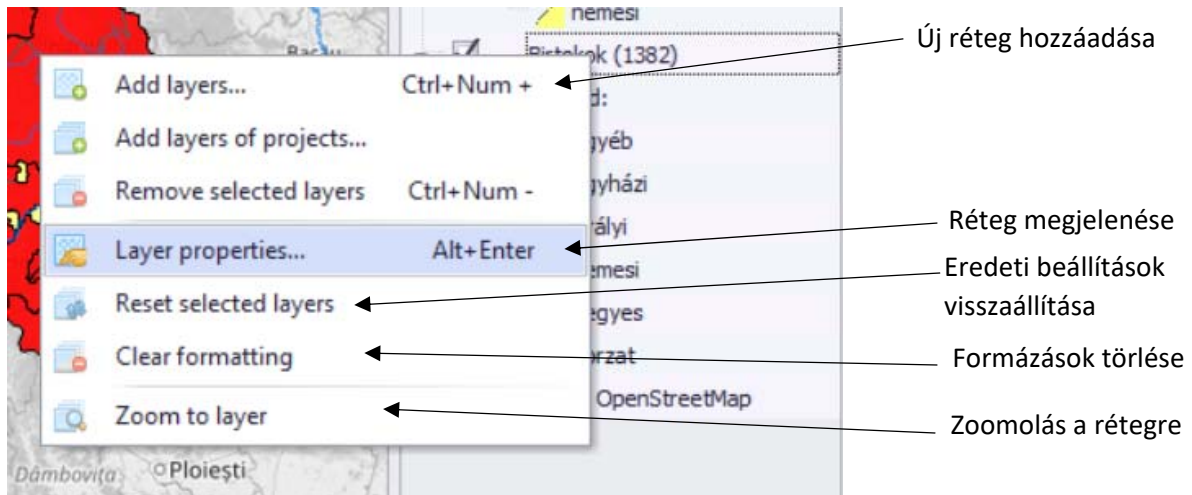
nemesi
Bacău
Pistolok (1382)
d:
gyéb
gyházi
rályi
nemesi
egyes
orzat
OpenStreetMap

Add layers... Ctrl+Num +
Add layers of projects...
Remove selected layers Ctrl+Num -
Layer properties... Alt+Enter
Reset selected layers
Clear formatting
Zoom to layer

Dâmbovița
Ploiești

Új réteg hozzáadása
Réteg megjelenése
Eredeti beállítások visszaállítása
Formázások törlése
Zoomolás a rétegre